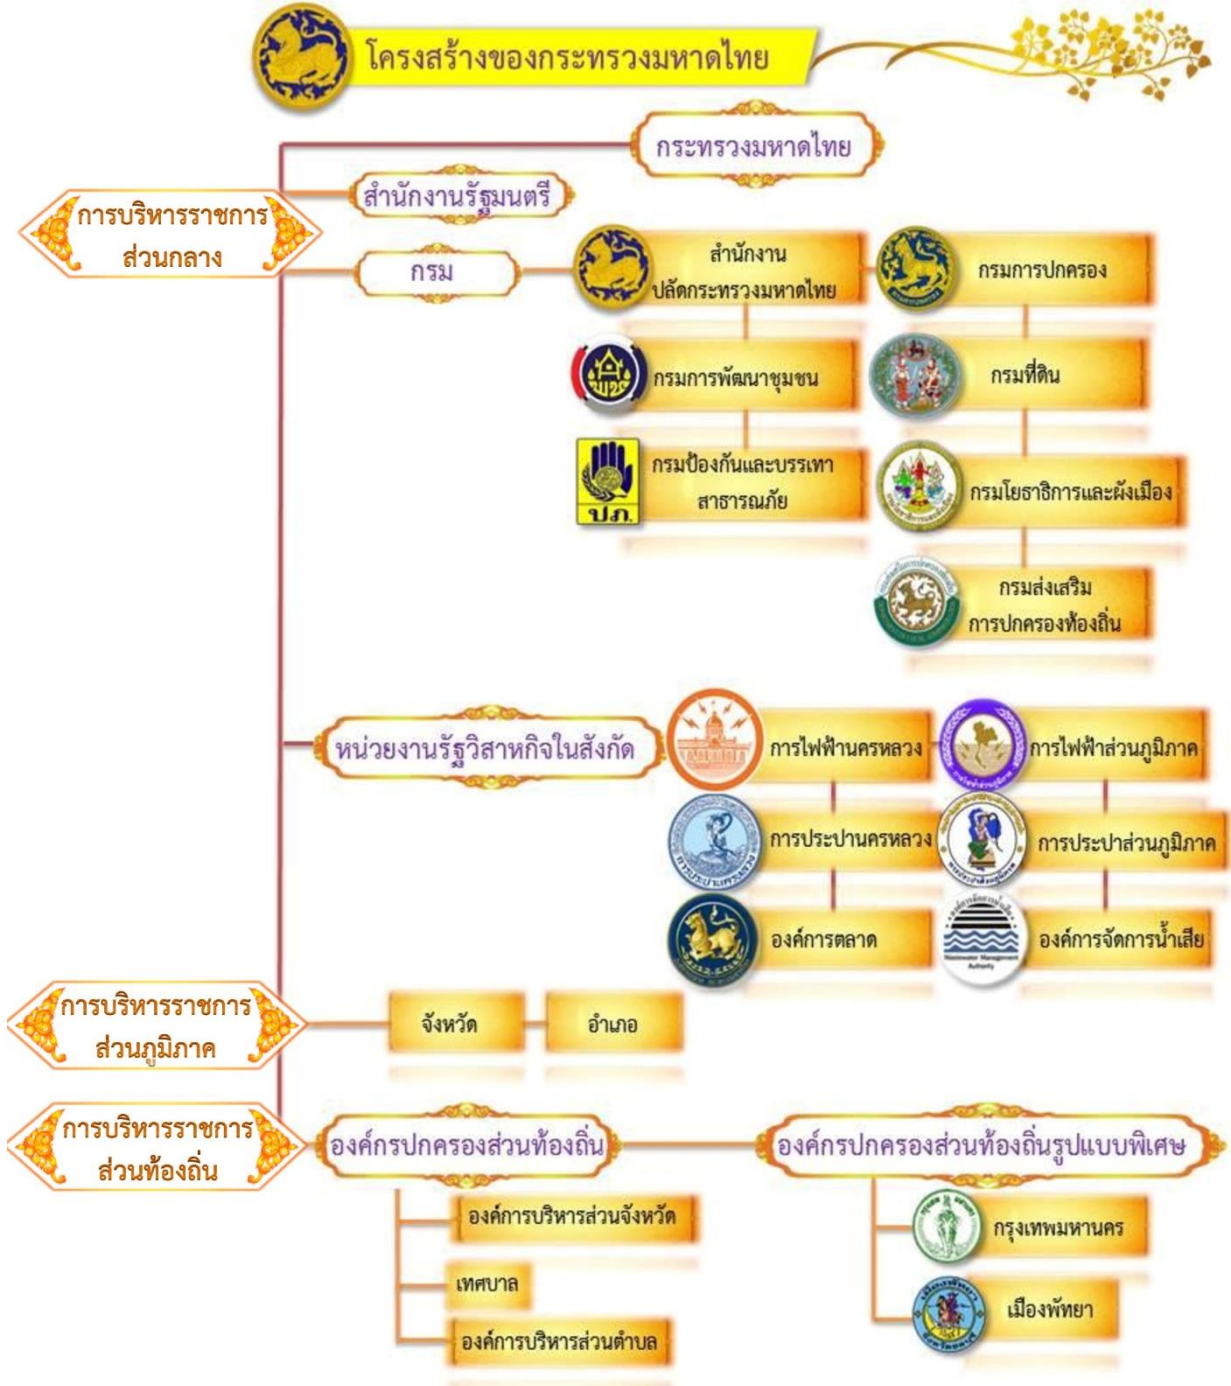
โครงสร้างของกระทรวงมหาดไทย

กระทรวงมหาดไทย

การบริหารราชการส่วนกลาง

สำนักงานรัฐมนตรี

กรม

สำนักงานปลัดกระทรวงมหาดไทย

กรมการปกครอง

กรมการพัฒนาชุมชน

กรมที่ดิน

กรมป้องกันและบรรเทาสาธารณภัย

ปภ.

กรมโยธาธิการและผังเมือง

กรมส่งเสริมการปกครองท้องถิ่น

หน่วยงานรัฐวิสาหกิจในสังกัด

การไฟฟ้านครหลวง

การไฟฟ้าส่วนภูมิภาค

การประปานครหลวง

การประปาส่วนภูมิภาค

องค์การตลาด

องค์การจัดการน้ำเสีย

การบริหารราชการส่วนภูมิภาค

จังหวัด

อำเภอ

การบริหารราชการส่วนท้องถิ่น

องค์กรปกครองส่วนท้องถิ่น

องค์การบริหารส่วนจังหวัด

เทศบาล

องค์การบริหารส่วนตำบล

องค์กรปกครองส่วนท้องถิ่นรูปแบบพิเศษ

กรุงเทพมหานคร

เมืองพัทยา